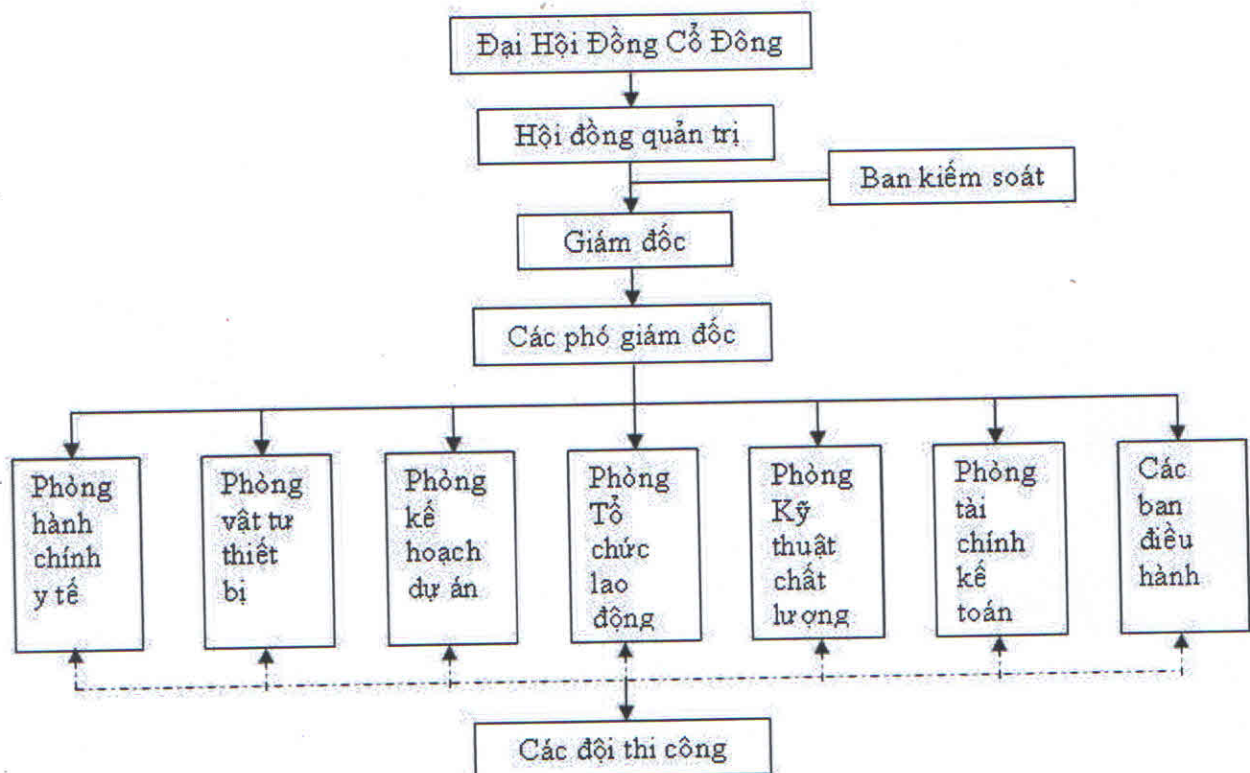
Đại Hội Đồng Cổ Đông

Hội đồng quản trị

Ban kiểm soát

Giám đốc

Các phó giám đốc

Phòng hành chính y tế

Phòng vật tư thiết bị

Phòng kế hoạch dự án

Phòng Tổ chức lao động

Phòng Kỹ thuật chất lượng

Phòng tài chính kế toán

Các ban điều hành

Các đội thi công